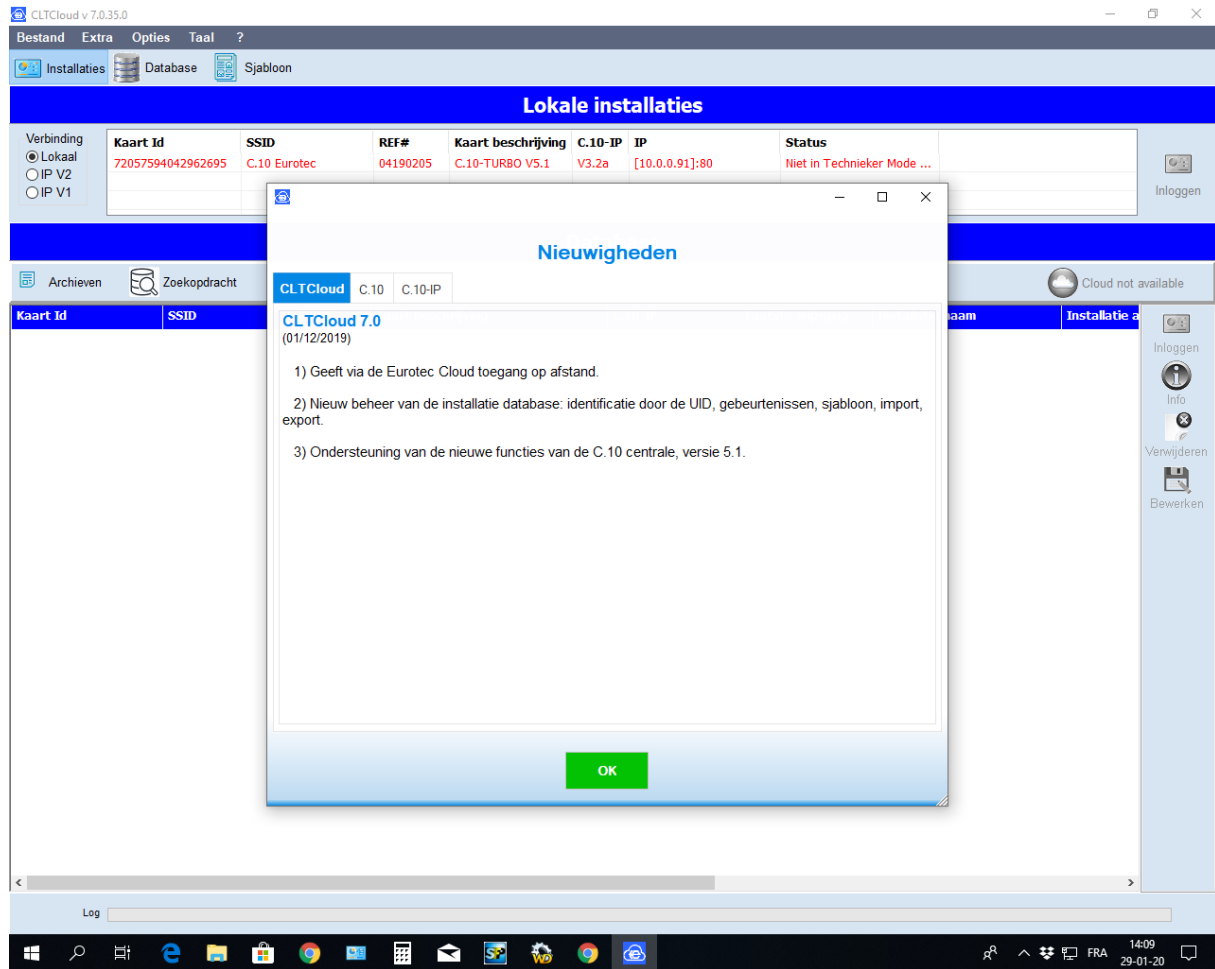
CLTCloud v 7.0.35.0

Bestand Extra Opties Taal ?

Installaties Database Sjabloon

Lokale installaties

Verbinding
Lokaal
IP V2
IP V1

| Kaart Id | SSID | REF# | Kaart beschrijving | C.10-IP | IP | Status |
|---|---|---|---|---|---|---|
| 72057594042962695 | C.10 Eurotec | 04190205 | C.10-TURBO V5.1 | V3.2a | [10.0.0.91]:80 | Niet in Technieker Mode ... |

Inloggen

Archieven Zoekopdracht

Cloud not available

Kaart Id SSID naam Installatie a

Inloggen
Info
Verwijderen
Bewerken

Nieuwigheden

CLTCloud C.10 C.10-IP

CLTCloud 7.0
(01/12/2019)

1) Geeft via de Eurotec Cloud toegang op afstand.

2) Nieuw beheer van de installatie database: identificatie door de UID, gebeurtenissen, sjabloon, import, export.

3) Ondersteuning van de nieuwe functies van de C.10 centrale, versie 5.1.

OK

Log

FRA 14:09 29-01-20